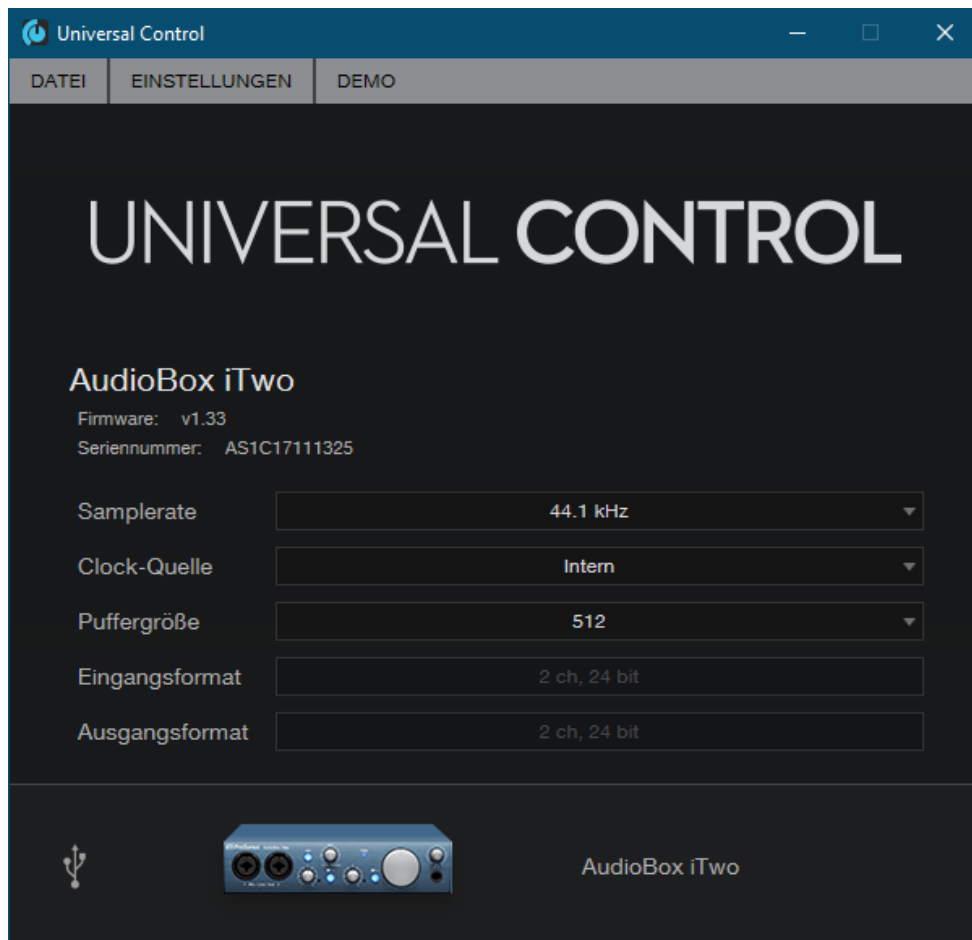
Universal Control

DATEI EINSTELLUNGEN DEMO

UNIVERSAL CONTROL

AudioBox iTwo

Firmware: v1.33

Seriennummer: AS1C17111325

| Samplerate | 44.1 kHz |
|---|---|
| Clock-Quelle | Intern |
| Puffergröße | 512 |
| Eingangsformat | 2 ch, 24 bit |
| Ausgangsformat | 2 ch, 24 bit |

AudioBox iTwo